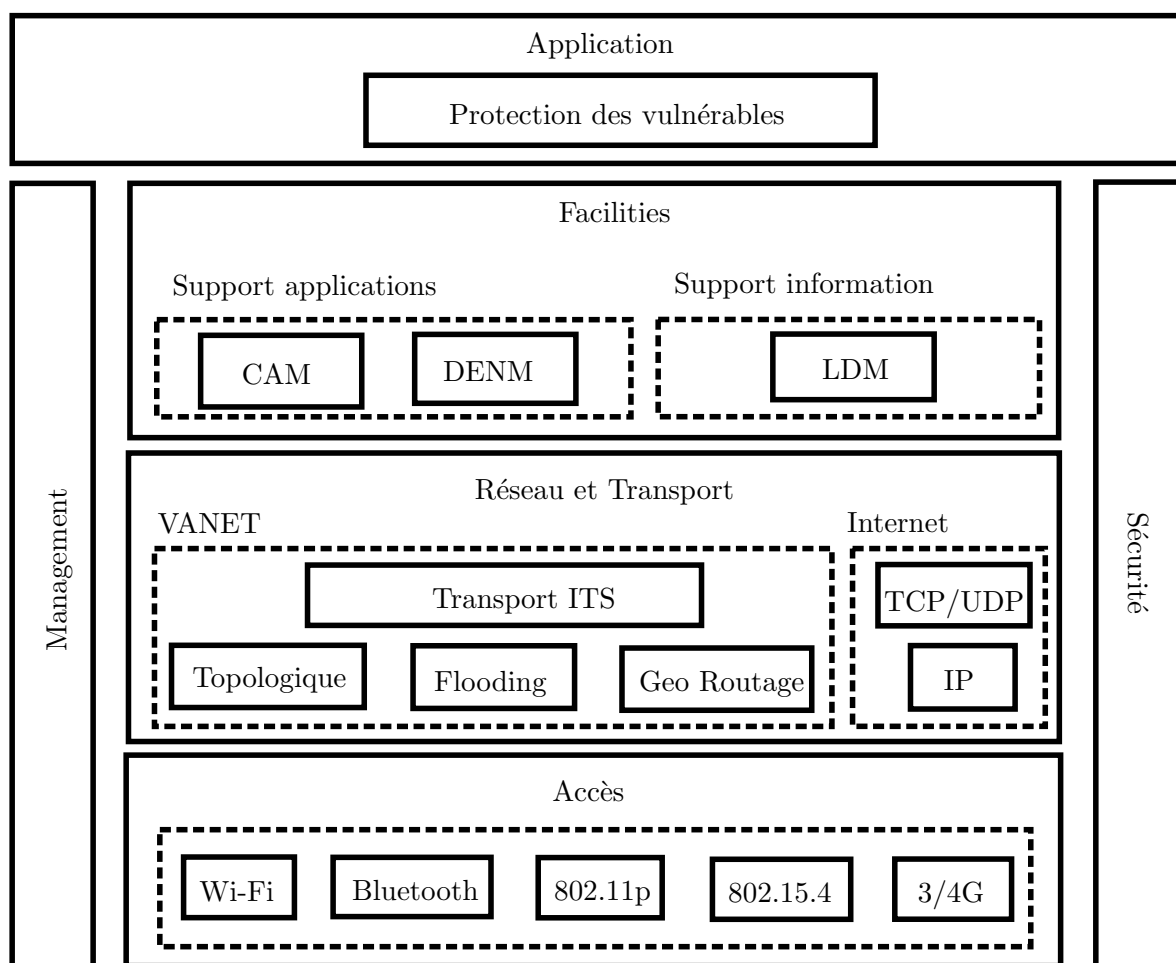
Application

Protection des vulnérables

Management

Facilities

Support applications

CAM

DENM

Support information

LDM

Réseau et Transport

VANET

Transport ITS

Topologique

Flooding

Geo Routage

Internet

TCP/UDP

IP

Accès

Wi-Fi

Bluetooth

802.11p

802.15.4

3/4G

Sécurité